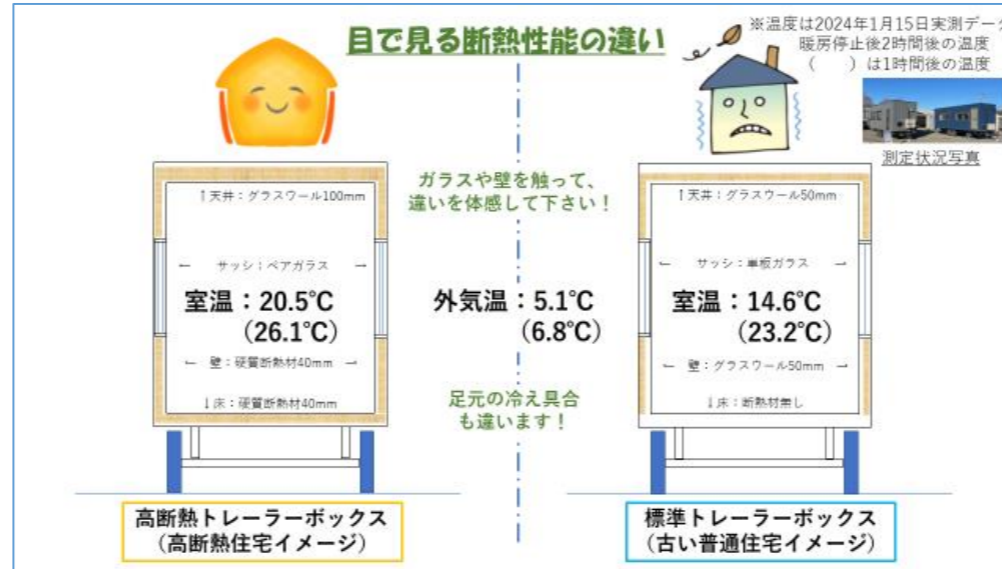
目で見る断熱性能の違い

※温度は2024年1月15日実測デー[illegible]
暖房停止後2時間後の温度
（　　）は1時間後の温度

測定状況写真

↑天井：グラスウール100mm

← サッシ：ペアガラス →

室温：20.5℃
（26.1℃）

← 壁：硬質断熱材40mm →

↓床：硬質断熱材40mm

ガラスや壁を触って、
違いを体感して下さい！

外気温：5.1℃
（6.8℃）

足元の冷え具合
も違います！

↑天井：グラスウール50mm

← サッシ：単板ガラス →

室温：14.6℃
（23.2℃）

← 壁：グラスウール50mm →

↓床：断熱材無し

高断熱トレーラーボックス
（高断熱住宅イメージ）

標準トレーラーボックス
（古い普通住宅イメージ）